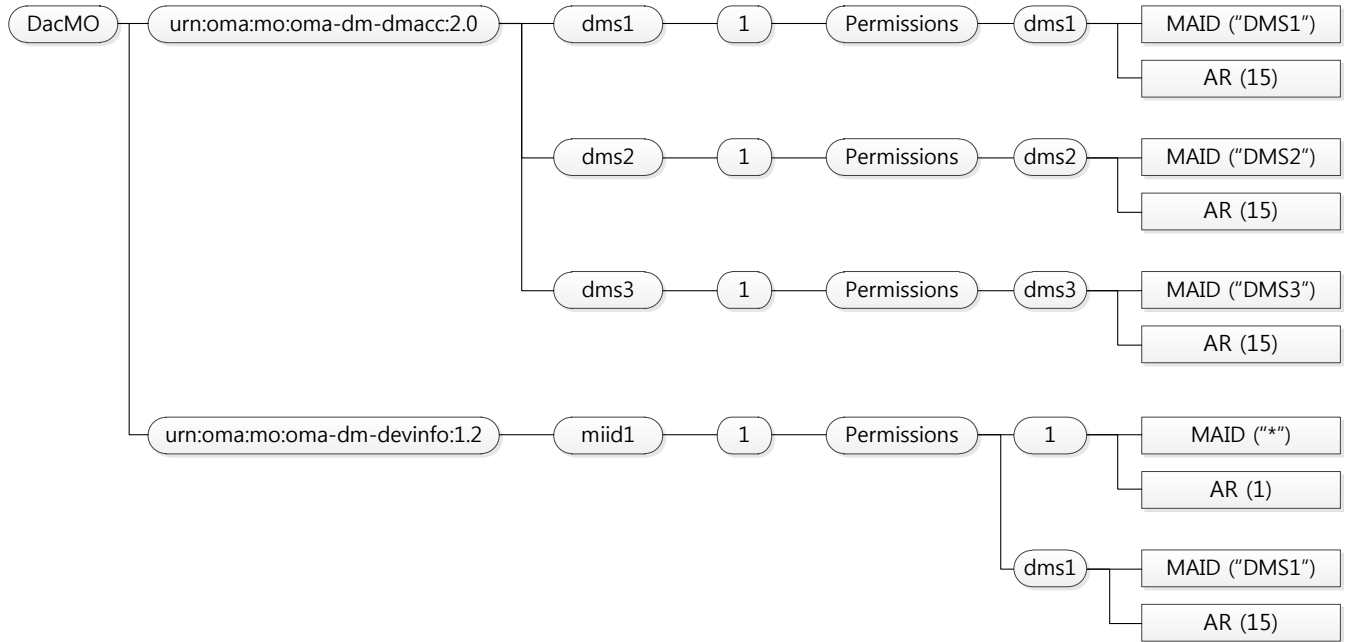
DacMO

urn:oma:mo:oma-dm-dmacc:2.0

dms1
1
Permissions
dms1
MAID (“DMS1”)
AR (15)

dms2
1
Permissions
dms2
MAID (“DMS2”)
AR (15)

dms3
1
Permissions
dms3
MAID (“DMS3”)
AR (15)

urn:oma:mo:oma-dm-devinfo:1.2

miid1
1
Permissions
1
MAID (“*”)
AR (1)

dms1
MAID (“DMS1”)
AR (15)